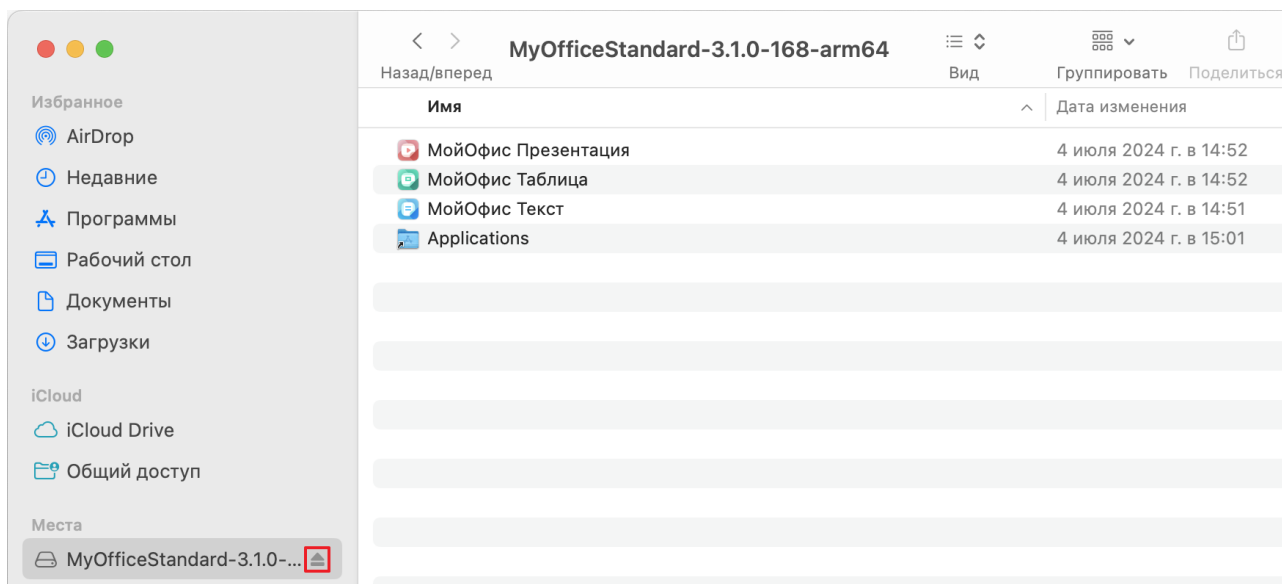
Избранное
AirDrop
Недавние
Программы
Рабочий стол
Документы
Загрузки
iCloud
iCloud Drive
Общий доступ
Места
MyOfficeStandard-3.1.0-...

MyOfficeStandard-3.1.0-168-arm64
Назад/вперед
Вид
Группировать
Поделиться

| Имя | Дата изменения |
|---|---|
| МойОфис Презентация | 4 июля 2024 г. в 14:52 |
| МойОфис Таблица | 4 июля 2024 г. в 14:52 |
| МойОфис Текст | 4 июля 2024 г. в 14:51 |
| Applications | 4 июля 2024 г. в 15:01 |